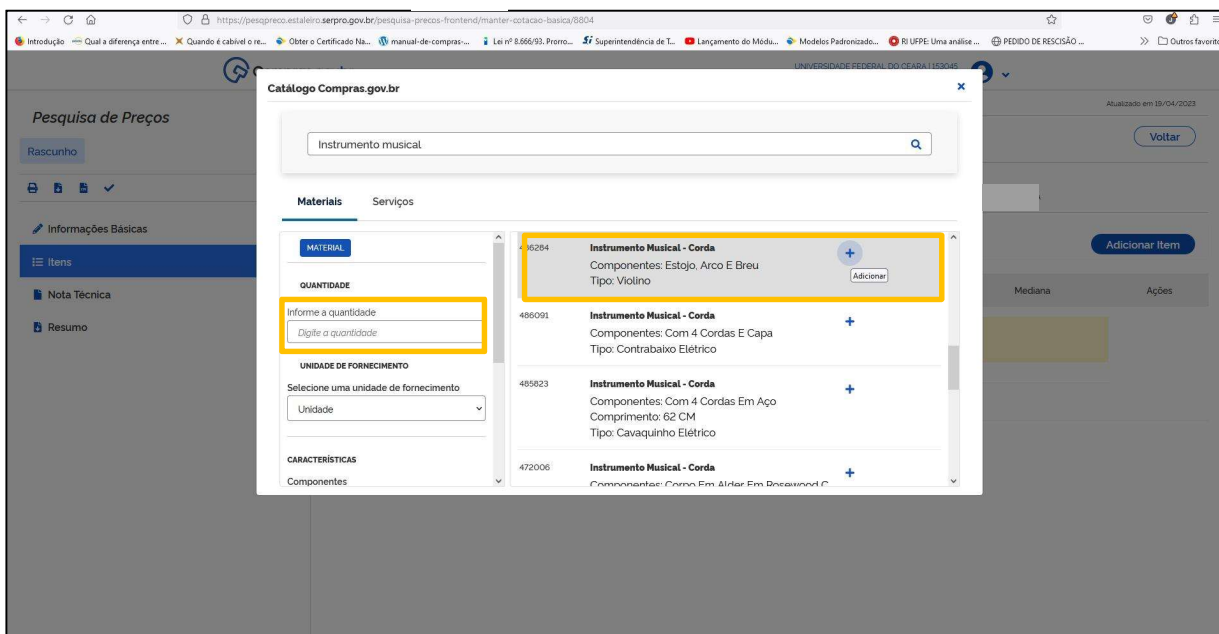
https://pesqpreco.estaleiro.serpro.gov.br/pesquisa-precos-frontend/manter-cotacao-basica/8804

Introdução  Qual a diferença entre ...  Quando é cabível o re...  Obter o Certificado Na...  manual-de-compras-...  Lei nº 8.666/93. Prorro...  Superintendência de T...  Lançamento do Módu...  Modelos Padronizado...  RI UFPE: Uma análise ...  PEDIDO DE RESCISÃO ...  Outros favoritos

UNIVERSIDADE FEDERAL DO CEARA | 153045

Pesquisa de Preços

Rascunho

Informações Básicas

Itens

Nota Técnica

Resumo

Atualizado em 19/04/2023

Voltar

Adicionar Item

Mediana

Ações

Catálogo Compras.gov.br

×

Instrumento musical

Materiais

Serviços

MATERIAL

QUANTIDADE

Informe a quantidade

Digite a quantidade

UNIDADE DE FORNECIMENTO

Selecione uma unidade de fornecimento

Unidade

CARACTERÍSTICAS

Componentes

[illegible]6284 Instrumento Musical - Corda
Componentes: Estojo, Arco E Breu
Tipo: Violino

Adicionar

486091 Instrumento Musical - Corda
Componentes: Com 4 Cordas E Capa
Tipo: Contrabaixo Elétrico

485823 Instrumento Musical - Corda
Componentes: Com 4 Cordas Em Aço
Comprimento: 62 CM
Tipo: Cavaquinho Elétrico

472006 Instrumento Musical - Corda
Componentes: Corpo Em Alder Em Rosewood C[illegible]